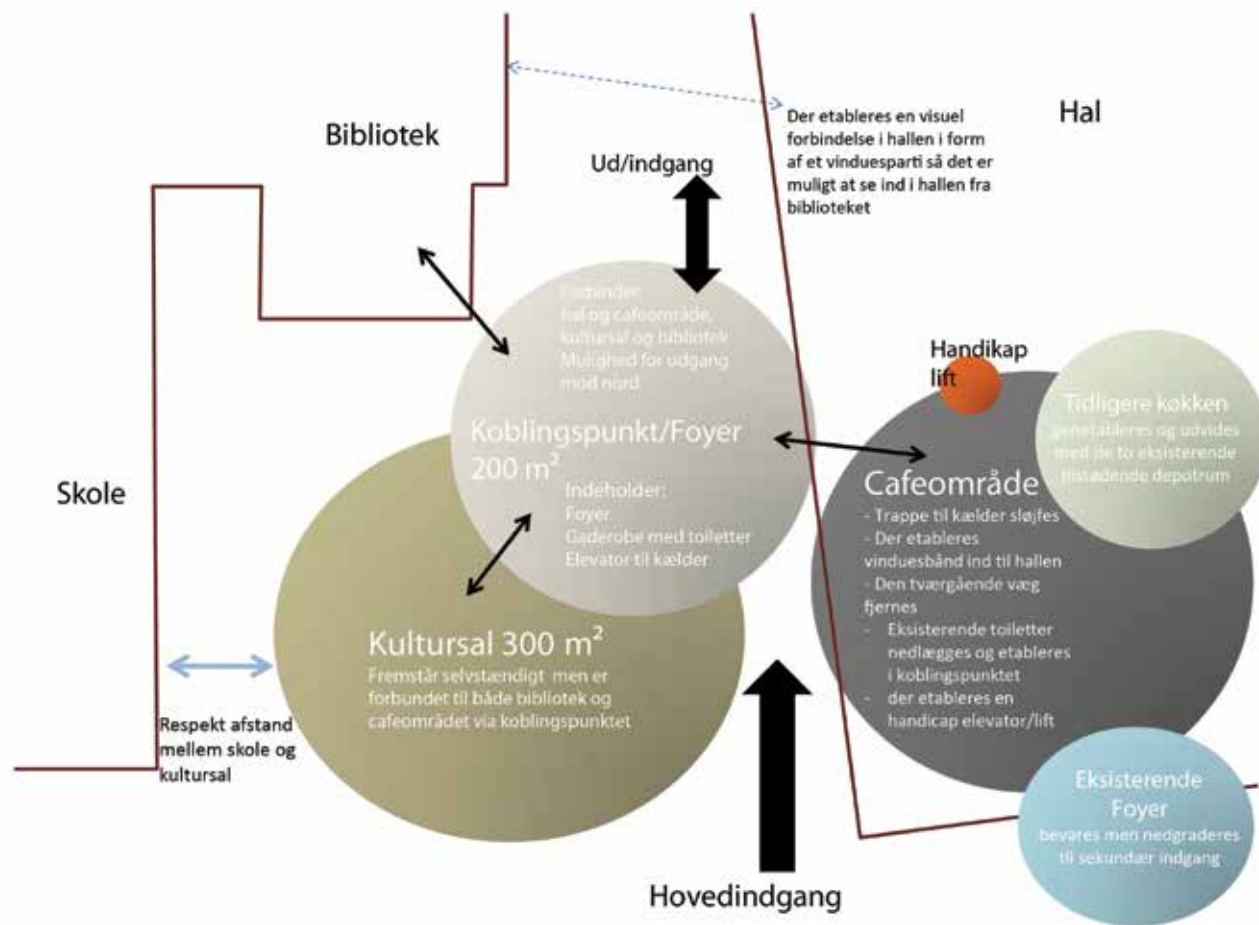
Bibliotek

Der etableres en visuel forbindelse i hallen i form af et vinduesparti så det er muligt at se ind i hallen fra biblioteket

Hal

Ud/indgang

Forbinder: hal og cafeområde, kultursal og bibliotek
Mulighed for udgang mod nord

Koblingspunkt/Foyer 200 m²

Indeholder:
Foyer
Gaderobe med toiletter
Elevator til kælder

Handikap lift

Tidligere køkken
genetableres og udvides med de to eksisterende tilstødende depotrum

Cafeområde
- Trappe til kælder sløjfes
- Der etableres vinduesbånd ind til hallen
- Den tværgående væg fjernes
- Eksisterende toiletter nedlægges og etableres i koblingspunktet
- der etableres en handicap elevator/lift

Skole

Kultursal 300 m²
Fremstår selvstændigt men er forbundet til både bibliotek og cafeområdet via koblingspunktet

Respekt afstand mellem skole og kultursal

Eksisterende Foyer
bevares men nedgraderes til sekundær indgang

Hovedindgang